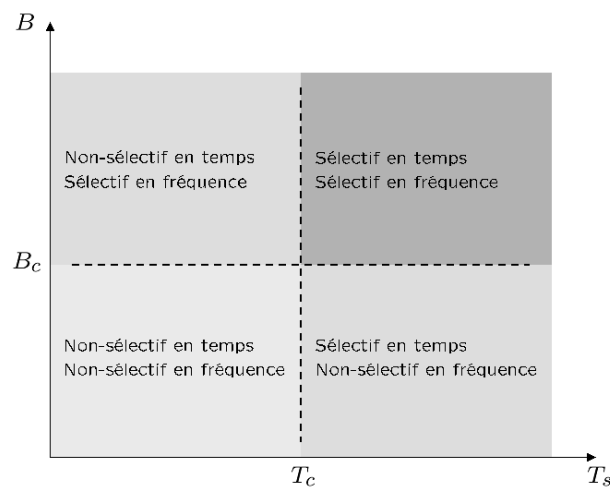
$B$

Non-sélectif en temps
Sélectif en fréquence

Sélectif en temps
Sélectif en fréquence

$B_c$

Non-sélectif en temps
Non-sélectif en fréquence

Sélectif en temps
Non-sélectif en fréquence

$T_c$

$T_s$